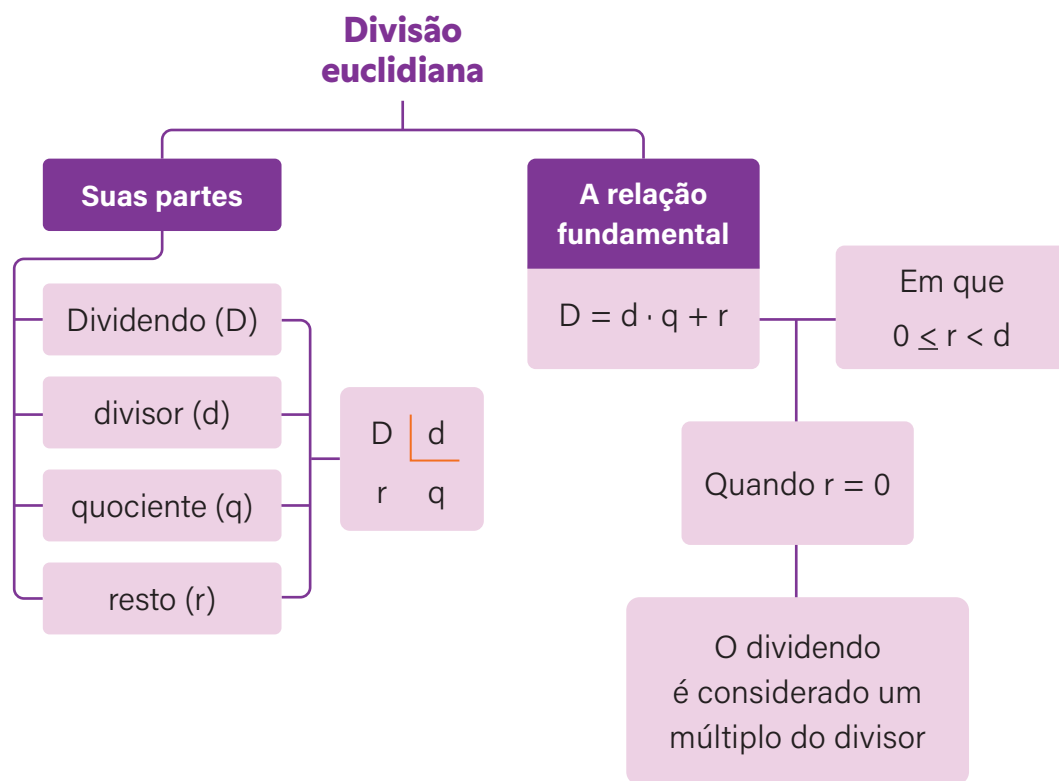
Divisão euclidiana

Suas partes

Dividendo (D)

divisor (d)

quociente (q)

resto (r)

D | d
r q

A relação fundamental

$D = d \cdot q + r$

Em que
$0 \leq r < d$

Quando $r = 0$

O dividendo é considerado um múltiplo do divisor